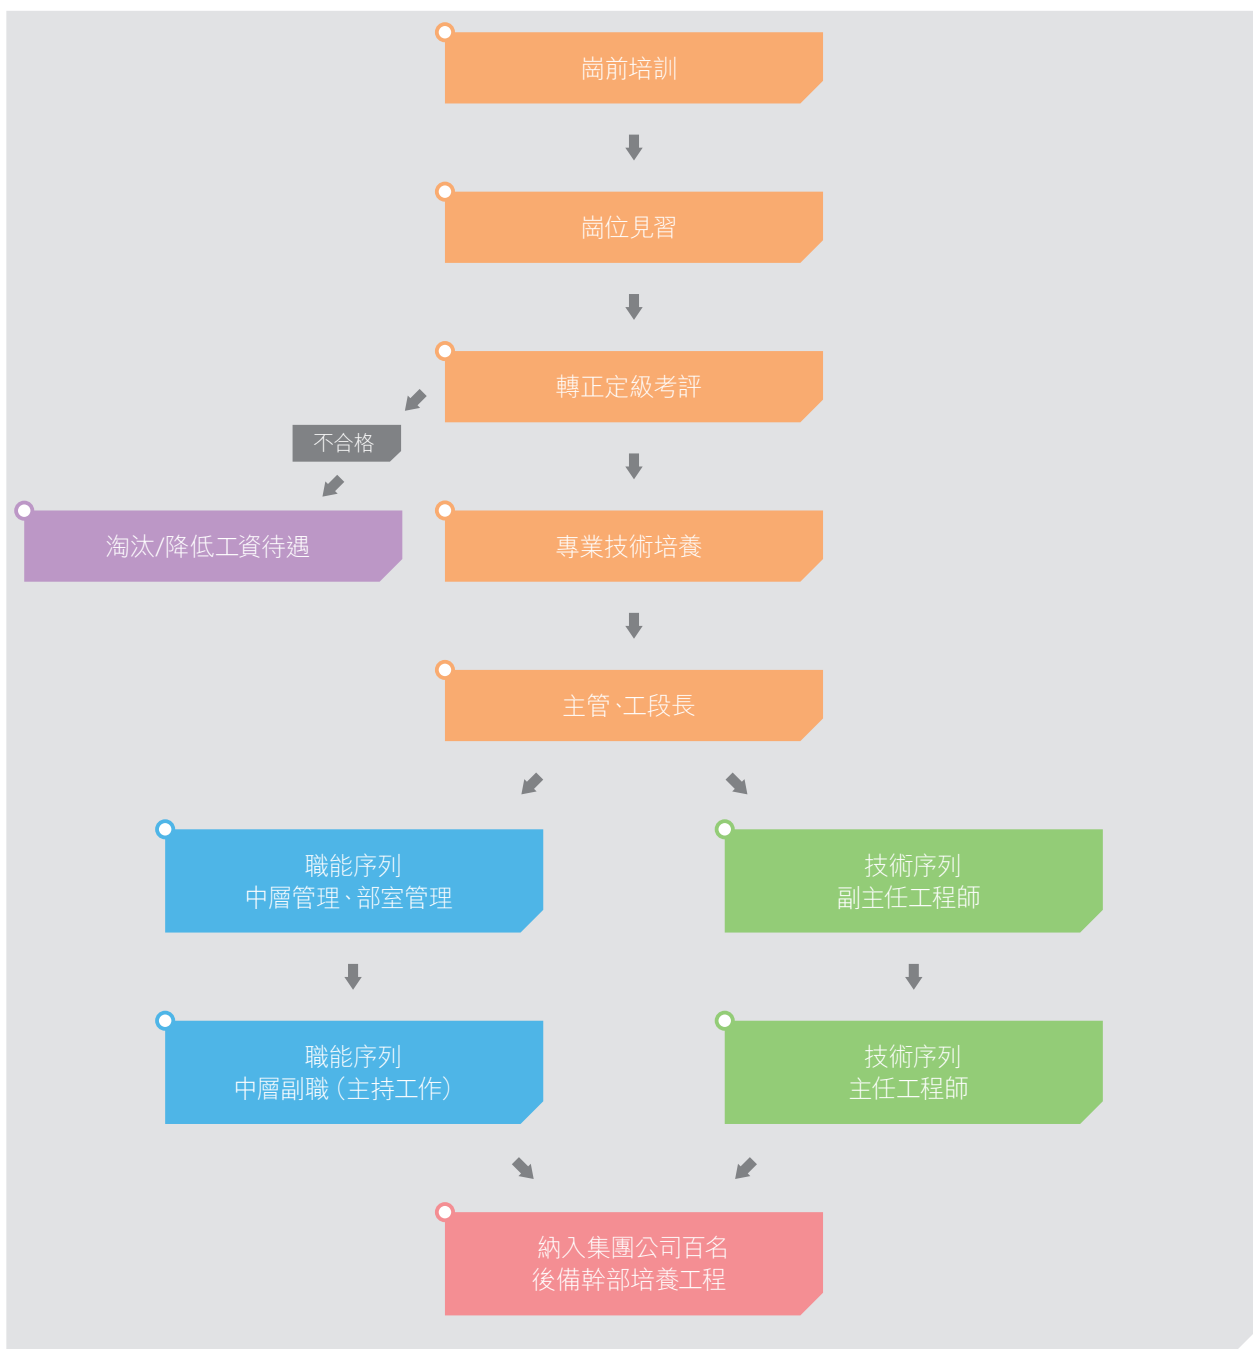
崗前培訓

崗位見習

轉正定級考評

不合格

淘汰/降低工資待遇

專業技術培養

主管、工段長

職能序列
中層管理、部室管理

技術序列
副主任工程師

職能序列
中層副職（主持工作）

技術序列
主任工程師

納入集團公司百名
後備幹部培養工程